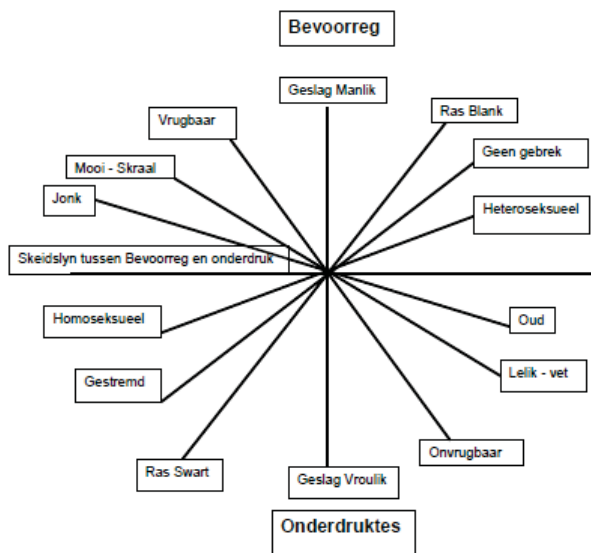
Bevoorreg

Geslag Manlik

Vrugbaar

Ras Blank

Geen gebrek

Mooi - Skraal

Jonk

Heteroseksueel

Skeidslyn tussen Bevoorreg en onderdruk

Homoseksueel

Oud

Lelik - vet

Gestremd

Onvrugbaar

Ras Swart

Geslag Vroulik

Onderdruktes